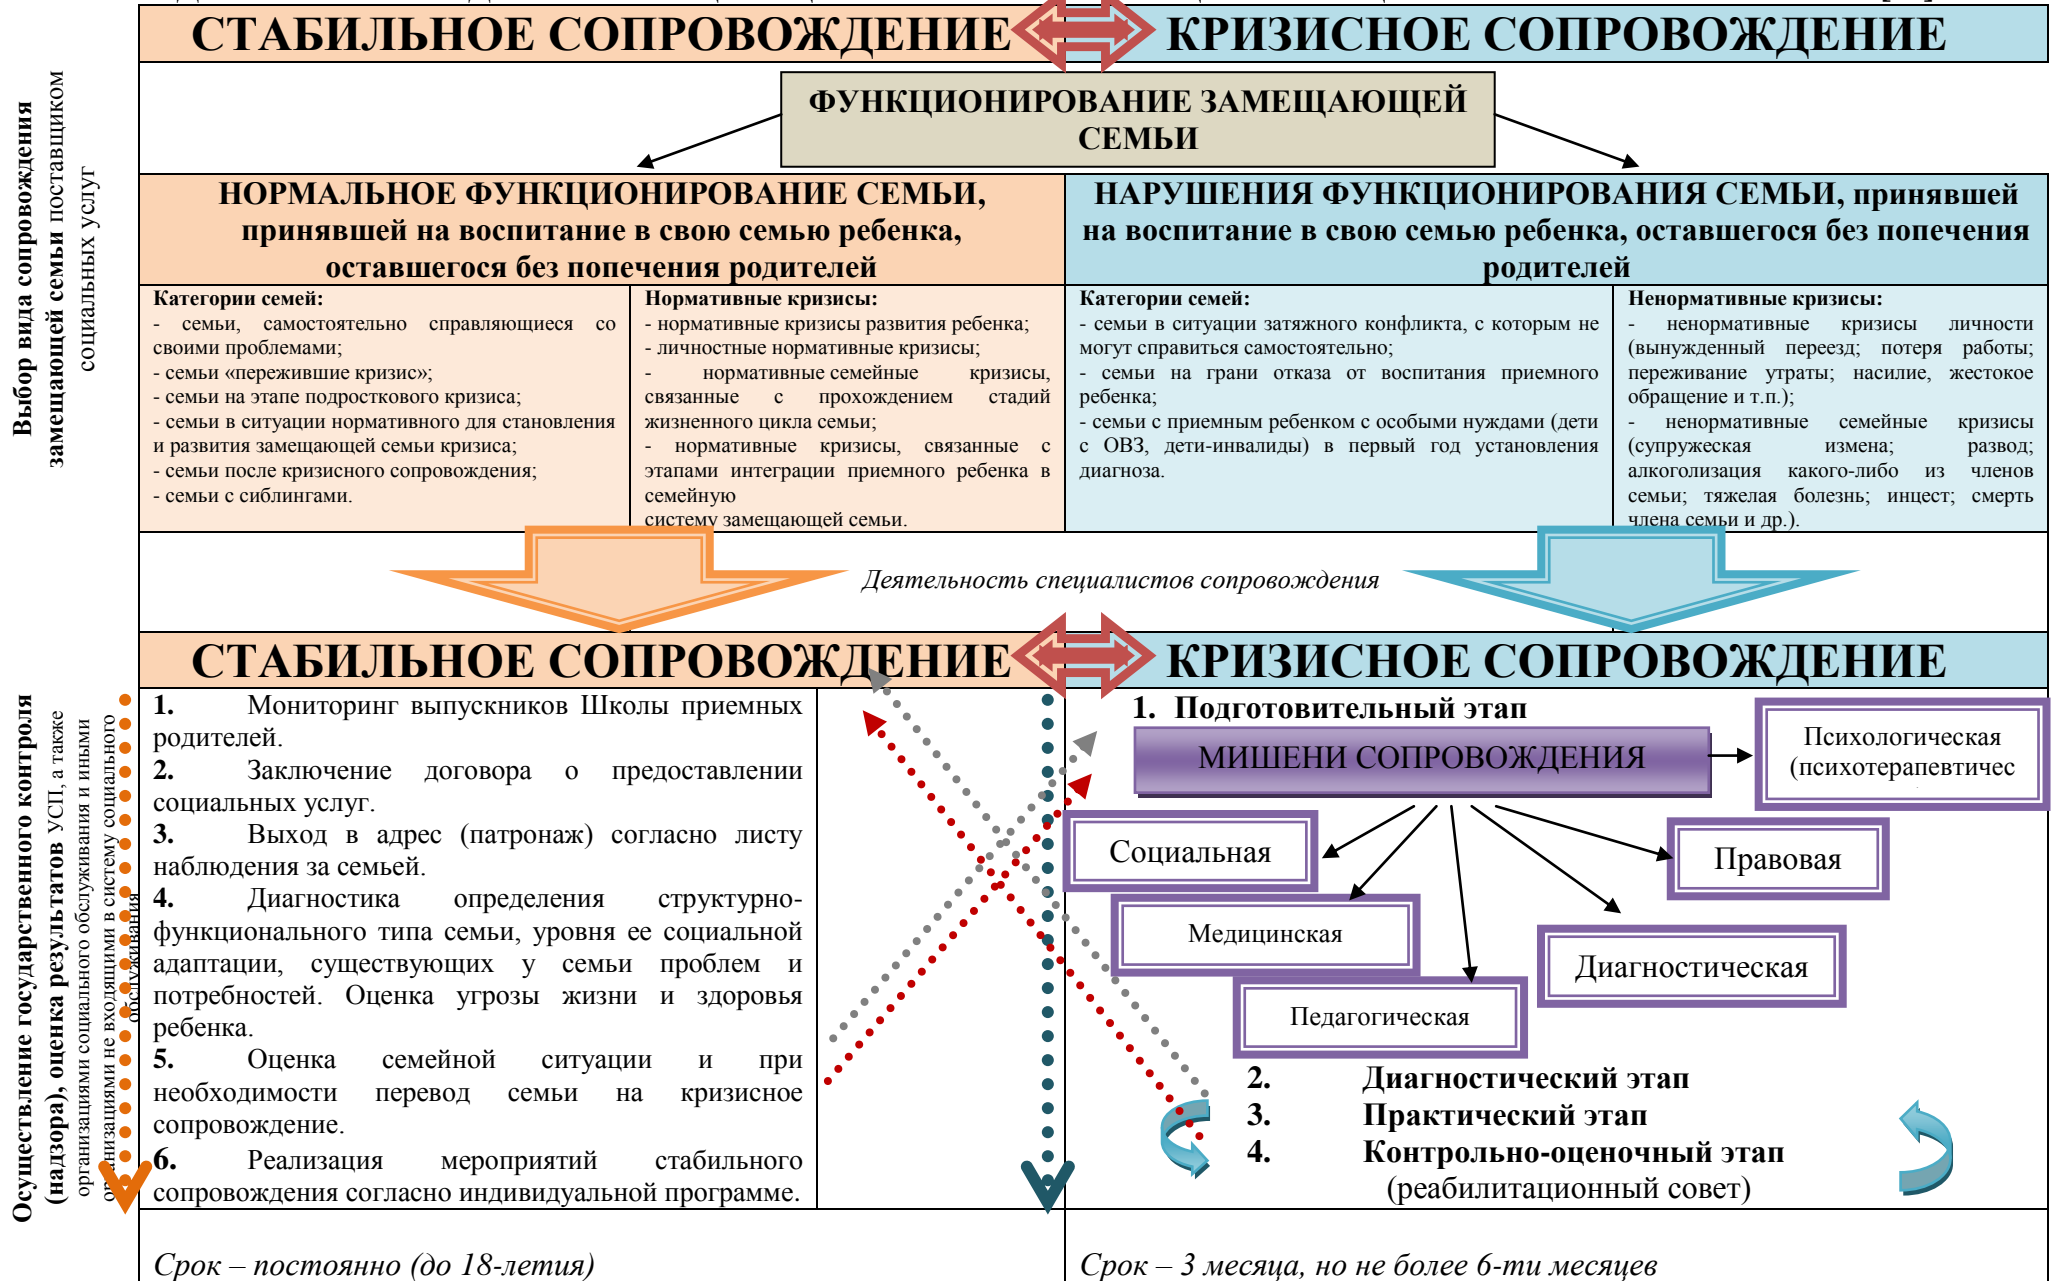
Выбор вида сопровождения замещающей семьи поставщиком социальных услуг

СТАБИЛЬНОЕ СОПРОВОЖДЕНИЕ

КРИЗИСНОЕ СОПРОВОЖДЕНИЕ

ФУНКЦИОНИРОВАНИЕ ЗАМЕЩАЮЩЕЙ СЕМЬИ

НОРМАЛЬНОЕ ФУНКЦИОНИРОВАНИЕ СЕМЬИ, принявшей на воспитание в свою семью ребенка, оставшегося без попечения родителей

НАРУШЕНИЯ ФУНКЦИОНИРОВАНИЯ СЕМЬИ, принявшей на воспитание в свою семью ребенка, оставшегося без попечения родителей

Категории семей:
- семьи, самостоятельно справляющиеся со своими проблемами;
- семьи «пережившие кризис»;
- семьи на этапе подросткового кризиса;
- семьи в ситуации нормативного для становления и развития замещающей семьи кризиса;
- семьи после кризисного сопровождения;
- семьи с сиблингами.

Нормативные кризисы:
- нормативные кризисы развития ребенка;
- личностные нормативные кризисы;
- нормативные семейные кризисы, связанные с прохождением стадий жизненного цикла семьи;
- нормативные кризисы, связанные с этапами интеграции приемного ребенка в семейную систему замещающей семьи.

Категории семей:
- семьи в ситуации затяжного конфликта, с которым не могут справиться самостоятельно;
- семьи на грани отказа от воспитания приемного ребенка;
- семьи с приемным ребенком с особыми нуждами (дети с ОВЗ, дети-инвалиды) в первый год установления диагноза.

Ненормативные кризисы:
- ненормативные кризисы личности (вынужденный переезд; потеря работы; переживание утраты; насилие, жестокое обращение и т.п.);
- ненормативные семейные кризисы (супружеская измена; развод; алкоголизация какого-либо из членов семьи; тяжелая болезнь; инцест; смерть члена семьи и др.).

Деятельность специалистов сопровождения

СТАБИЛЬНОЕ СОПРОВОЖДЕНИЕ

КРИЗИСНОЕ СОПРОВОЖДЕНИЕ

Осуществление государственного контроля (надзора), оценка результатов УСП, а также организациями социального обслуживания и иными организациями не входящими в систему социального обслуживания

1. Мониторинг выпускников Школы приемных родителей.
2. Заключение договора о предоставлении социальных услуг.
3. Выход в адрес (патронаж) согласно листу наблюдения за семьей.
4. Диагностика определения структурно-функционального типа семьи, уровня ее социальной адаптации, существующих у семьи проблем и потребностей. Оценка угрозы жизни и здоровья ребенка.
5. Оценка семейной ситуации и при необходимости перевод семьи на кризисное сопровождение.
6. Реализация мероприятий стабильного сопровождения согласно индивидуальной программе.

1. Подготовительный этап

МИШЕНИ СОПРОВОЖДЕНИЯ

Психологическая (психотерапевтичес

Социальная

Правовая

Медицинская

Диагностическая

Педагогическая

2. Диагностический этап
3. Практический этап
4. Контрольно-оценочный этап (реабилитационный совет)

Срок – постоянно (до 18-летия)

Срок – 3 месяца, но не более 6-ти месяцев